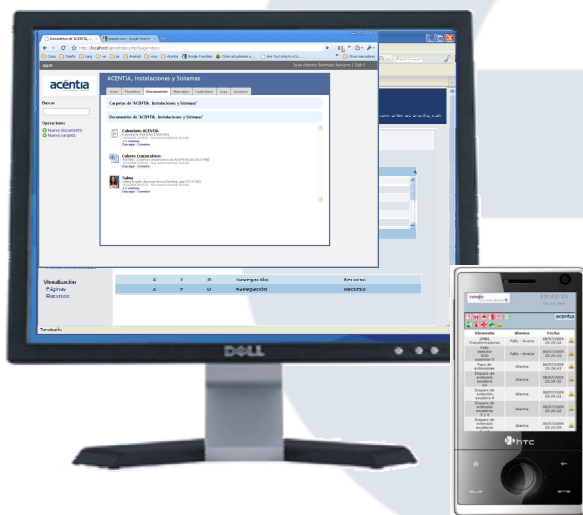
Documentos de ACENTIA

http://localhost/aplicativo.php?page=docs

acentia

ACENTIA, Instalaciones y Sistemas

Buscar

Operaciones
Nuevo documento
Nueva carpeta

Carpetas de 'ACENTIA, Instalaciones y Sistemas'

Documentos de 'ACENTIA, Instalaciones y Sistemas'

Calendario ACENTIA
Descargar - Comentar

Colores Corporativos
Descargar - Comentar

Safea
Descargar - Comentar

Visualización
Agenda
Recursos

Navegación
Recurso

Terminado

DELL

acentia

Elemento
Alarma
Fecha

Fallo - Avería
Alarma

htc